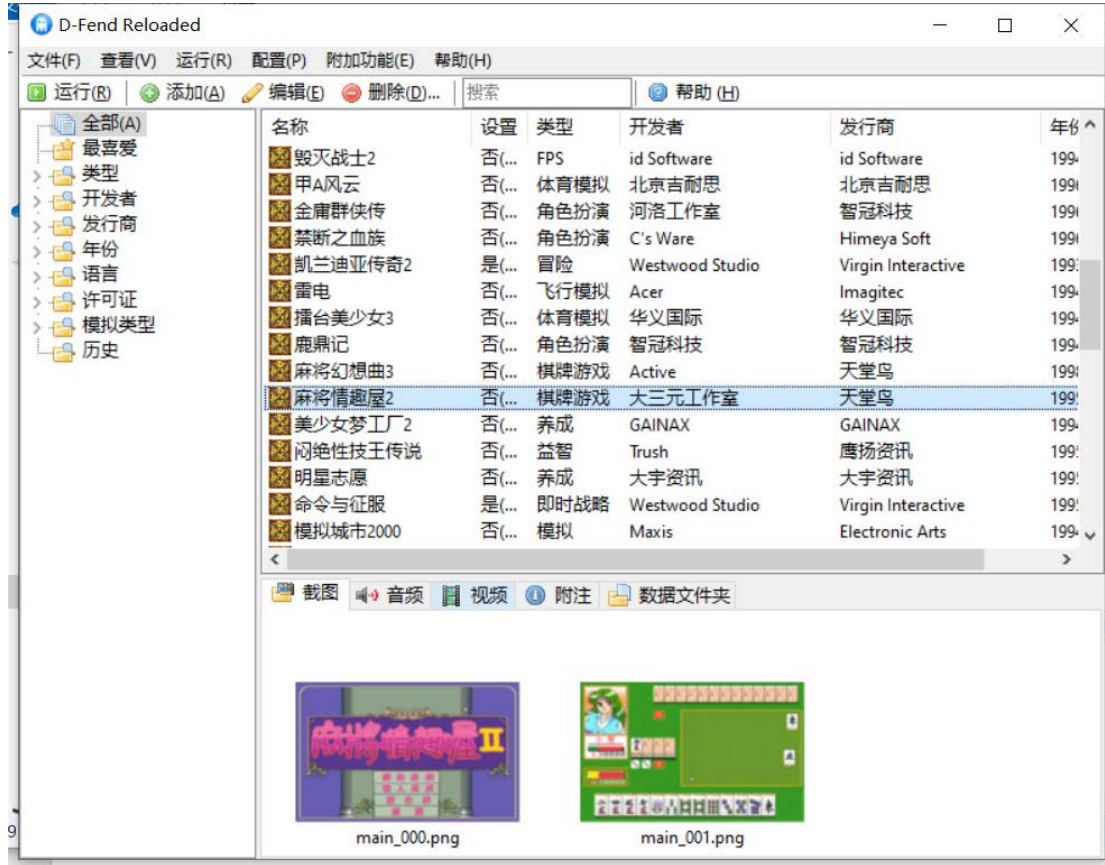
D-Fend Reloaded

文件(F) 查看(V) 运行(R) 配置(P) 附加功能(E) 帮助(H)

运行(R) 添加(A) 编辑(E) 删除(D)... 搜索 帮助 (H)

全部(A)
最喜爱
类型
开发者
发行商
年份
语言
许可证
模拟类型
历史

| 名称 | 设置 | 类型 | 开发者 | 发行商 | 年份 |
|---|---|---|---|---|---|
| 毁灭战士2 | 否(... | FPS | id Software | id Software | 199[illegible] |
| 甲A风云 | 否(... | 体育模拟 | 北京吉耐思 | 北京吉耐思 | 199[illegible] |
| 金庸群侠传 | 否(... | 角色扮演 | 河洛工作室 | 智冠科技 | 199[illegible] |
| 禁断之血族 | 否(... | 角色扮演 | C's Ware | Himeya Soft | 199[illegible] |
| 凯兰迪亚传奇2 | 是(... | 冒险 | Westwood Studio | Virgin Interactive | 199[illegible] |
| 雷电 | 否(... | 飞行模拟 | Acer | Imagitec | 199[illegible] |
| 擂台美少女3 | 否(... | 体育模拟 | 华义国际 | 华义国际 | 199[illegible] |
| 鹿鼎记 | 否(... | 角色扮演 | 智冠科技 | 智冠科技 | 199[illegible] |
| 麻将幻想曲3 | 否(... | 棋牌游戏 | Active | 天堂鸟 | 199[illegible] |
| 麻将情趣屋2 | 否(... | 棋牌游戏 | 大三元工作室 | 天堂鸟 | 199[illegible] |
| 美少女梦工厂2 | 否(... | 养成 | GAINAX | GAINAX | 199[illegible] |
| 闷绝性技王传说 | 否(... | 益智 | Trush | 鹰扬资讯 | 199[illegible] |
| 明星志愿 | 否(... | 养成 | 大宇资讯 | 大宇资讯 | 199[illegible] |
| 命令与征服 | 是(... | 即时战略 | Westwood Studio | Virgin Interactive | 199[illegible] |
| 模拟城市2000 | 否(... | 模拟 | Maxis | Electronic Arts | 199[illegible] |

截图 音频 视频 附注 数据文件夹

麻將情趣屋 II

main_000.png

main_001.png